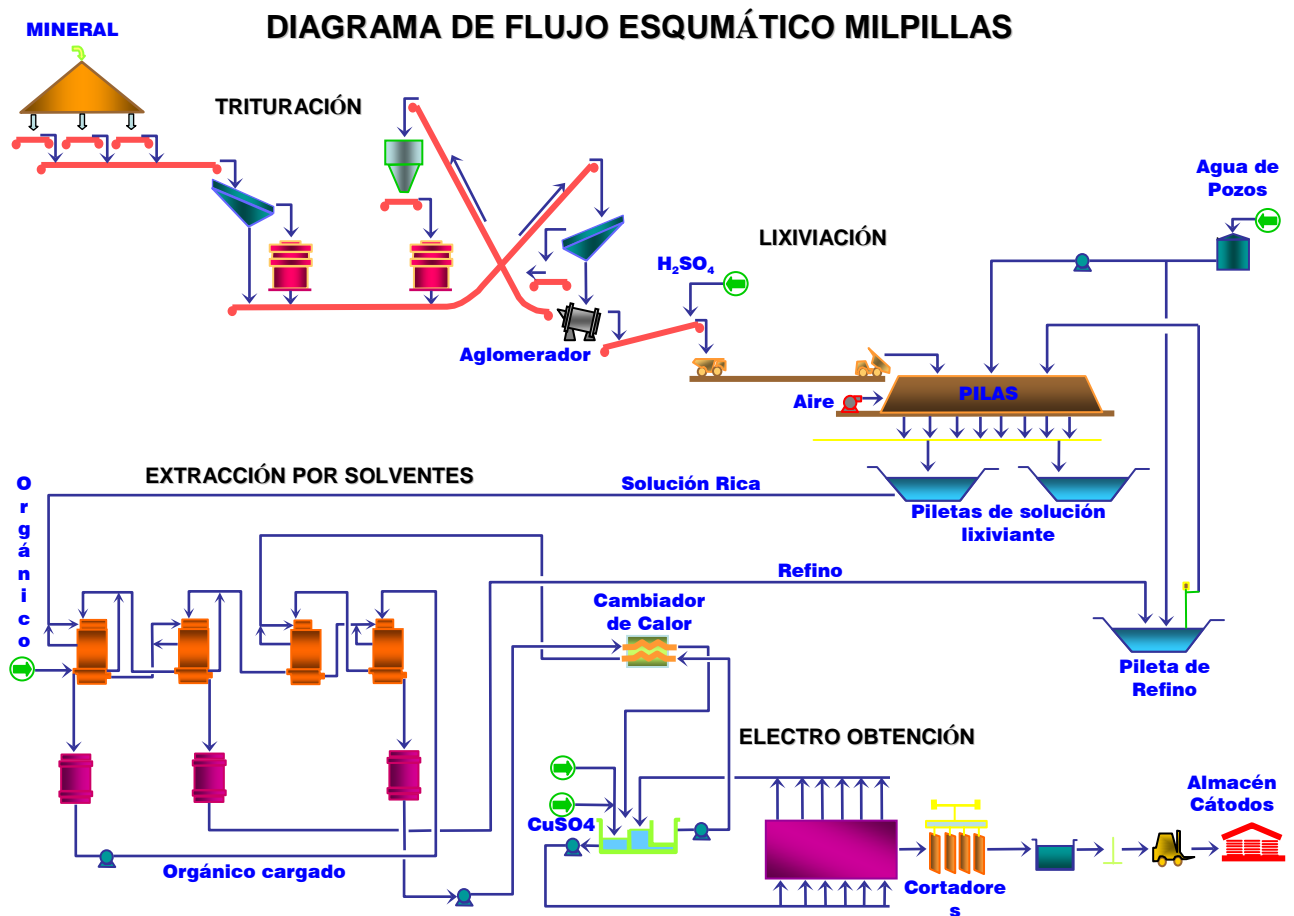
DIAGRAMA DE FLUJO ESQUMÁTICO MILPILLAS

MINERAL

TRITURACIÓN

LIXIVIACIÓN

Agua de Pozos

$H_2SO_4$

Aglomerador

Aire

PILAS

EXTRACCIÓN POR SOLVENTES

Solución Rica

Piletas de solución lixiviante

Orgánico

Refino

Cambiador de Calor

Pileta de Refino

ELECTRO OBTENCIÓN

Almacén Cátodos

CuSO4

Orgánico cargado

Cortadores